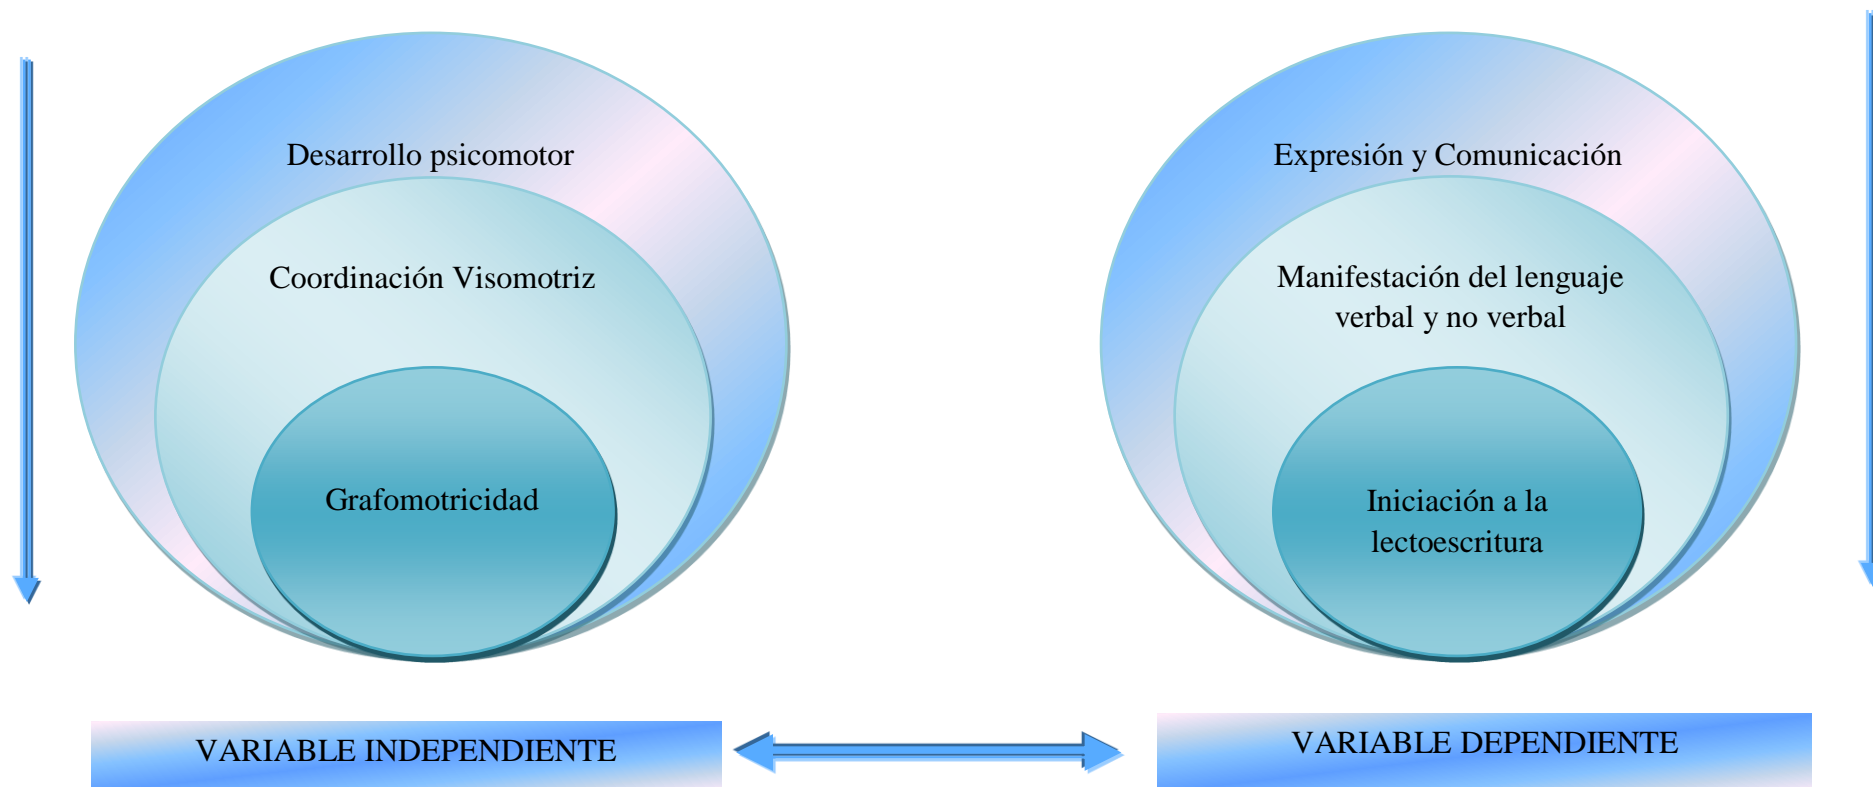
Desarrollo psicomotor

Coordinación Visomotriz

Grafomotricidad

Expresión y Comunicación

Manifestación del lenguaje verbal y no verbal

Iniciación a la lectoescritura

VARIABLE INDEPENDIENTE

VARIABLE DEPENDIENTE